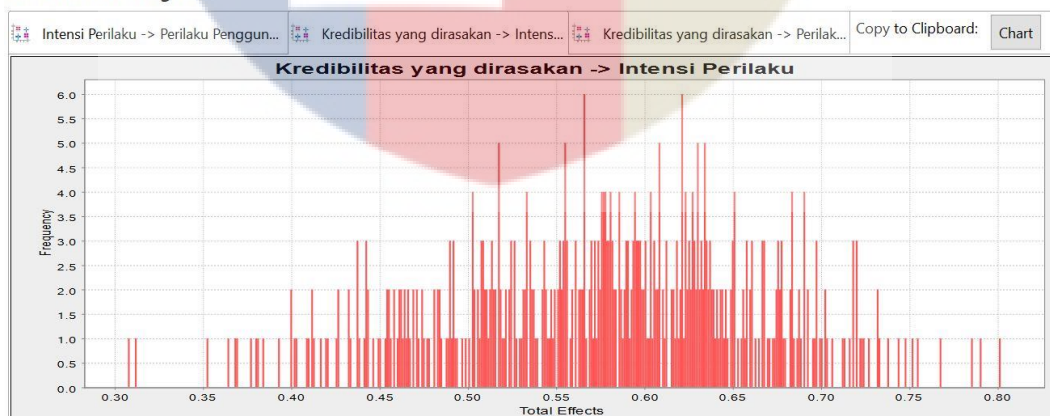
Intensi Perilaku -> Perilaku Penggun... | Kredibilitas yang dirasakan -> Intens... | Kredibilitas yang dirasakan -> Perilak... | Copy to Clipboard: | Chart

Kredibilitas yang dirasakan -> Intensi Perilaku

6.0
5.5
5.0
4.5
4.0
3.5
3.0
2.5
2.0
1.5
1.0
0.5
0.0

Frequency

0.30 0.35 0.40 0.45 0.50 0.55 0.60 0.65 0.70 0.75 0.80

Total Effects